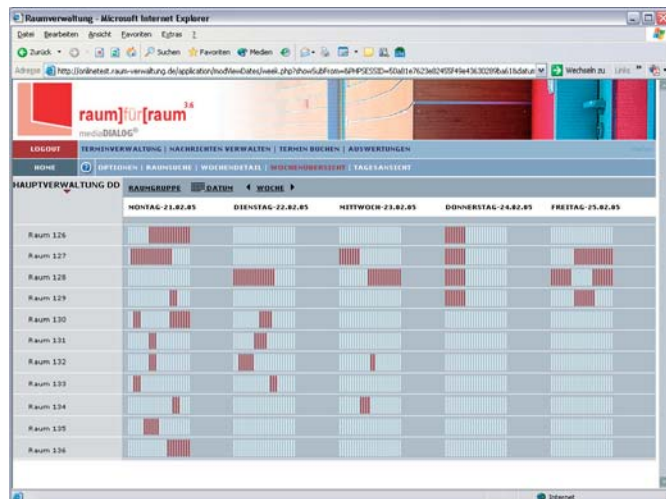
Raumverwaltung - Microsoft Internet Explorer

Datei Bearbeiten Ansicht Favoriten Extras ?

Zurück Suchen Favoriten Medien

Adresse http://onlinetest.raum-verwaltung.de/application/modViewDates/week.php?showSubFrom=&PHPSESSID=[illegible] Wechseln zu Links

raum]für[raum 3.6

mediaDIALOG®

LOGOUT TERMINVERWALTUNG | NACHRICHTEN VERWALTEN | TERMIN BUCHEN | AUSWERTUNGEN

HOME OPTIONEN | RAUMSUCHE | WOCHENDETAIL | WOCHENÜBERSICHT | TAGESANSICHT

HAUPTVERWALTUNG DD RAUMGRUPPE DATUM WOCHE

| | MONTAG-21.02.05 | DIENSTAG-22.02.05 | MITTWOCH-23.02.05 | DONNERSTAG-24.02.05 | FREITAG-25.02.05 |
|---|---|---|---|---|---|
| Raum 126 | | | | | |
| Raum 127 | | | | | |
| Raum 128 | | | | | |
| Raum 129 | | | | | |
| Raum 130 | | | | | |
| Raum 131 | | | | | |
| Raum 132 | | | | | |
| Raum 133 | | | | | |
| Raum 134 | | | | | |
| Raum 135 | | | | | |
| Raum 136 | | | | | |

Internet